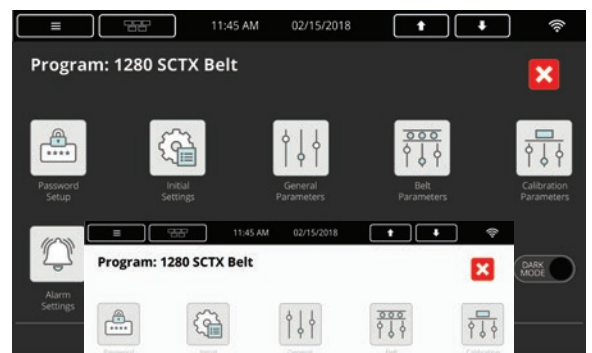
11:45 AM 02/15/2018

Program: 1280 SCTX Belt

Password Setup

Initial Settings

General Parameters

Belt Parameters

Calibration Parameters

Alarm Settings

11:45 AM 02/15/2018

Program: 1280 SCTX Belt

DARK MODE

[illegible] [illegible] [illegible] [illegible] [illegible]